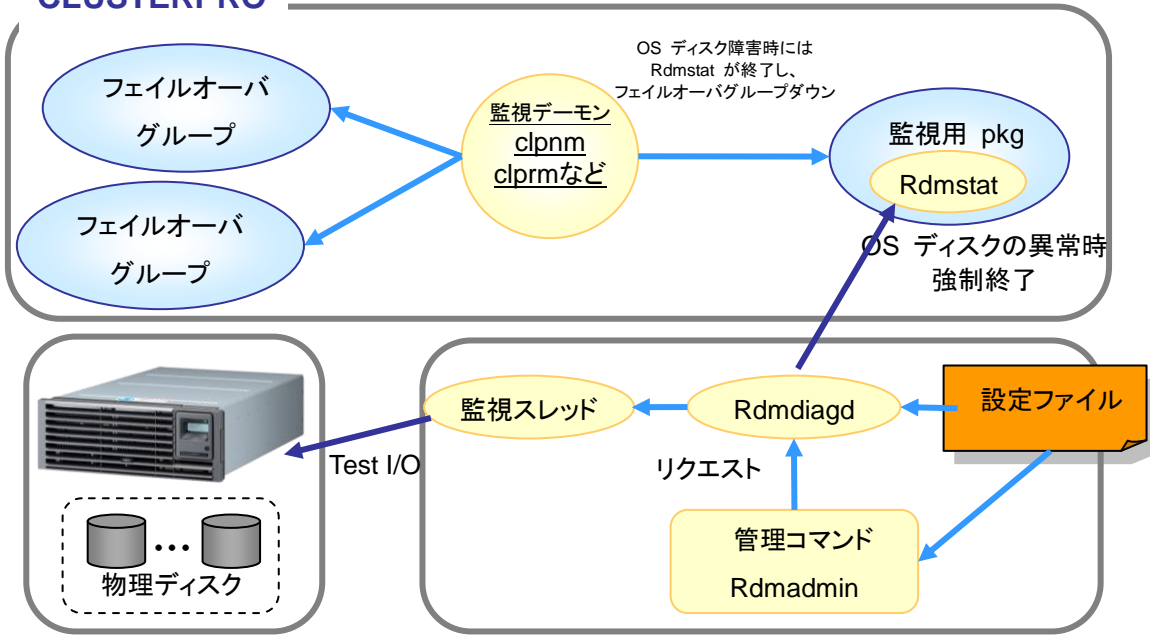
CLUSTERPRO

フェイルオーバ
グループ

フェイルオーバ
グループ

監視デーモン
clpnm
clprmなど

OS ディスク障害時には
Rdmstat が終了し、
フェイルオーバグループダウン

監視用 pkg
Rdmstat

OS ディスクの異常時
強制終了

監視スレッド

Rdmdiagd

設定ファイル

Test I/O

リクエスト

管理コマンド
Rdmadmin

…

物理ディスク